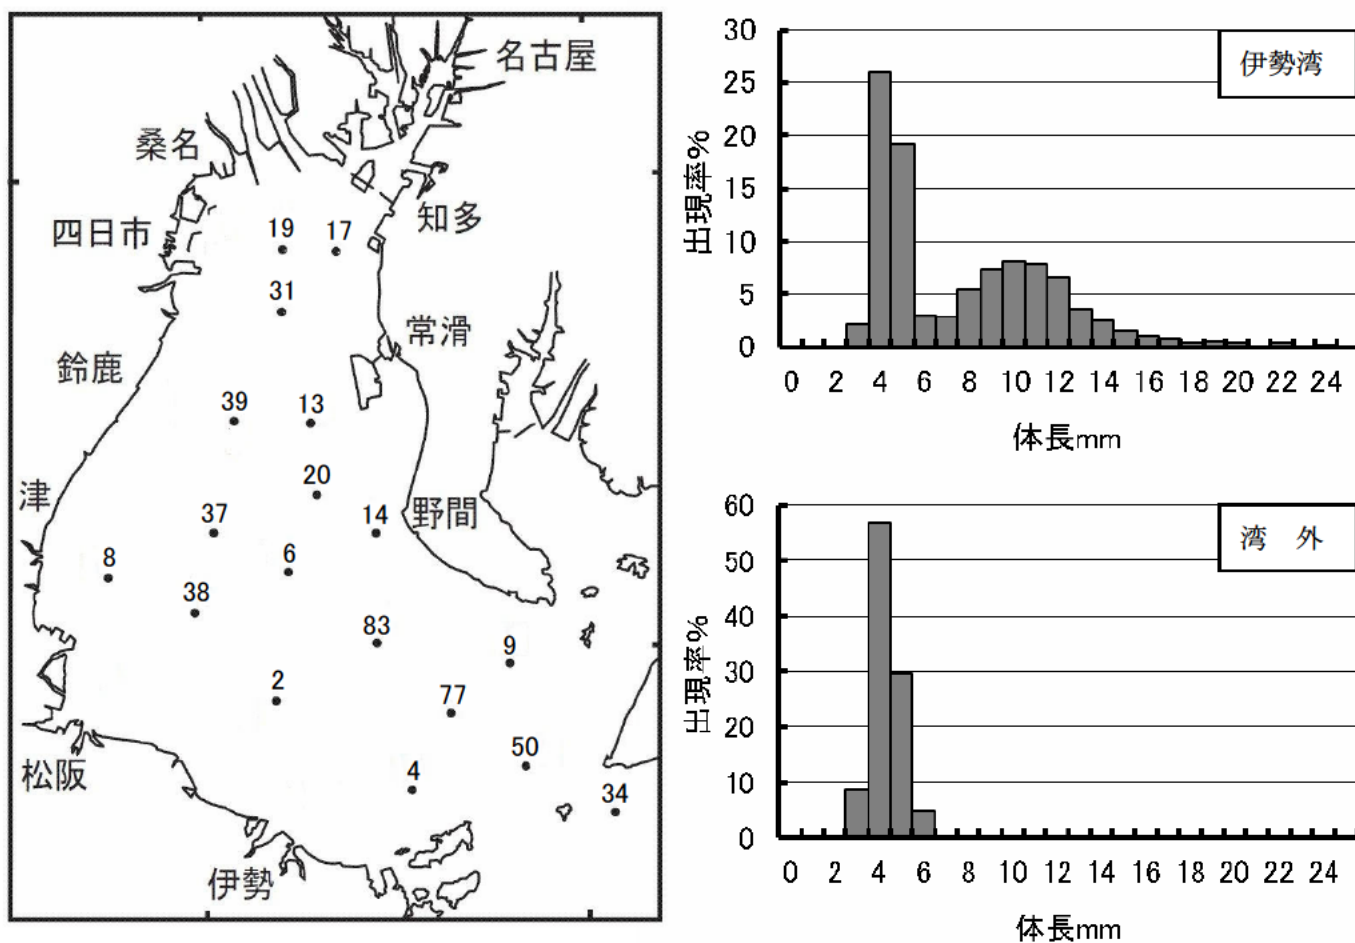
名古屋
桑名
四日市
知多
常滑
鈴鹿
津
野間
松阪
伊勢
19
17
31
39
13
20
37
14
8
6
38
83
9
2
77
50
4
34

伊勢湾
出現率%
30
25
20
15
10
5
0
0 2 4 6 8 10 12 14 16 18 20 22 24
体長mm

湾　外
出現率%
60
50
40
30
20
10
0
0 2 4 6 8 10 12 14 16 18 20 22 24
体長mm